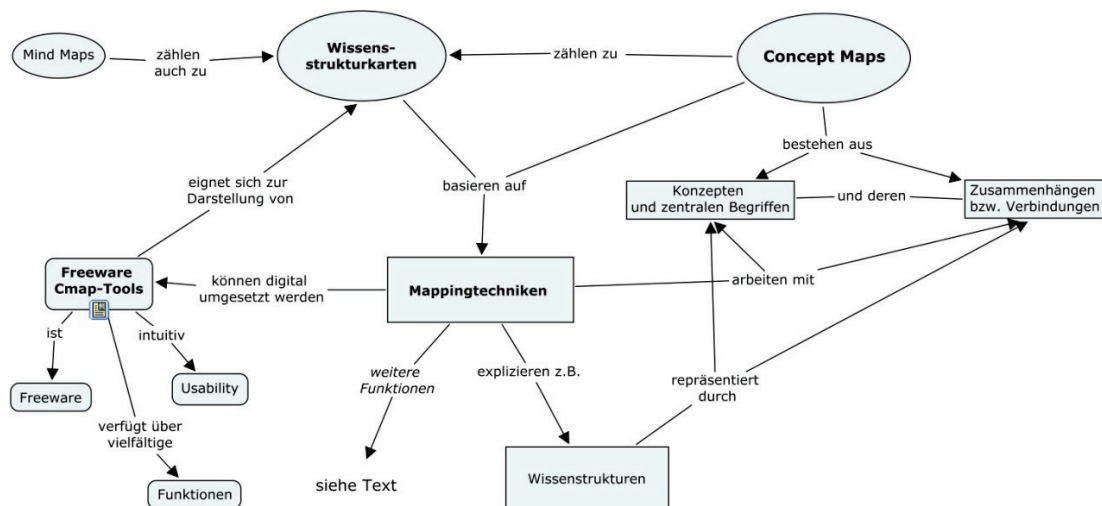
Mind Maps

zählen auch zu

Wissensstrukturkarten

zählen zu

Concept Maps

bestehen aus

Konzepten und zentralen Begriffen

und deren

Zusammenhängen bzw. Verbindungen

eignet sich zur Darstellung von

basieren auf

Freeware Cmap-Tools

können digital umgesetzt werden

Mappingtechniken

arbeiten mit

ist

intuitiv

Usability

Freeware

verfügt über vielfältige

Funktionen

weitere Funktionen

siehe Text

explizieren z.B.

Wissenstrukturen

repräsentiert durch